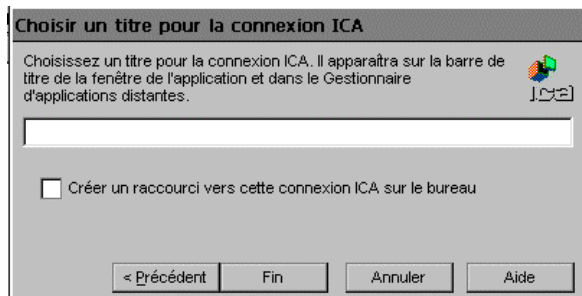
Choisir un titre pour la connexion ICA

Choisissez un titre pour la connexion ICA. Il apparaîtra sur la barre de titre de la fenêtre de l'application et dans le Gestionnaire d'applications distantes.

ICA

Créer un raccourci vers cette connexion ICA sur le bureau

< Précédent | Fin | Annuler | Aide